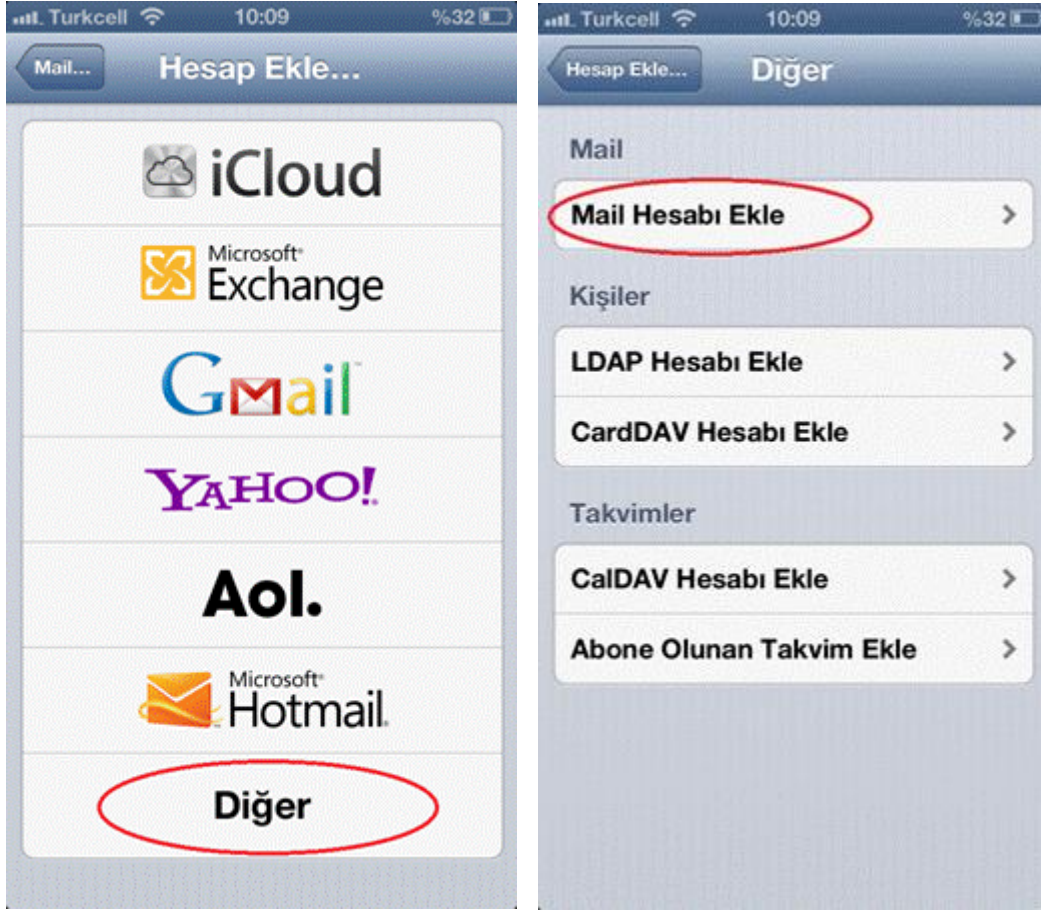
Turkcell 10:09 %32

Mail...

Hesap Ekle...

iCloud

Microsoft Exchange

Gmail

YAHOO!

Aol.

Microsoft Hotmail

Diğer

Turkcell 10:09 %32

Hesap Ekle...

Diğer

Mail

Mail Hesabı Ekle

Kişiler

LDAP Hesabı Ekle

CardDAV Hesabı Ekle

Takvimler

CalDAV Hesabı Ekle

Abone Olunan Takvim Ekle